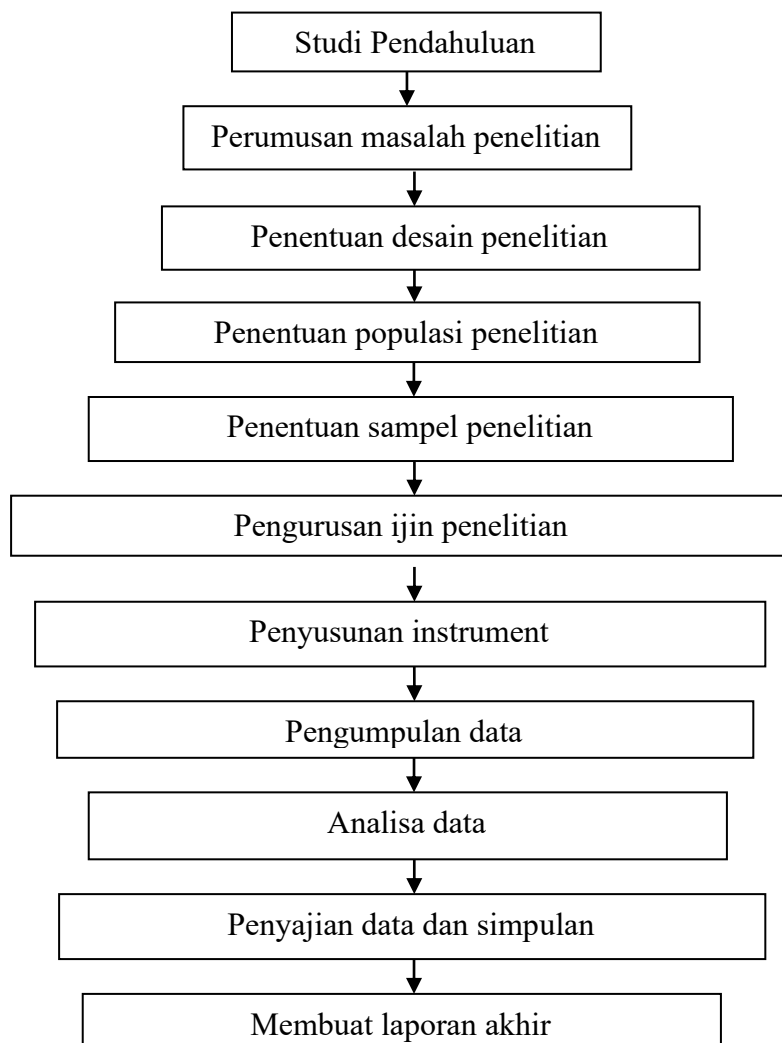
Studi Pendahuluan

Perumusan masalah penelitian

Penentuan desain penelitian

Penentuan populasi penelitian

Penentuan sampel penelitian

Pengurusan ijin penelitian

Penyusunan instrument

Pengumpulan data

Analisa data

Penyajian data dan simpulan

Membuat laporan akhir